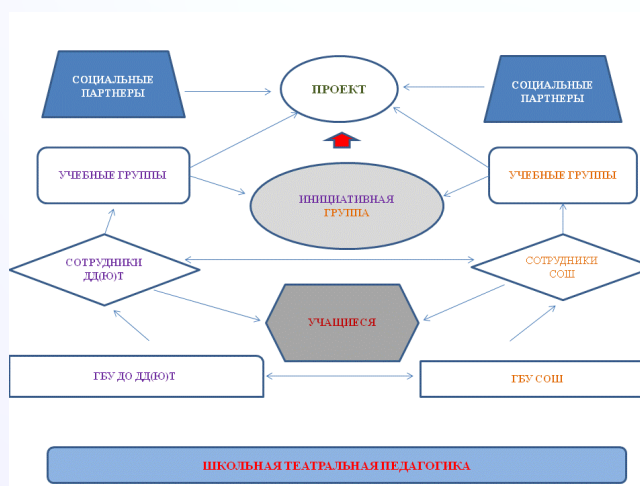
СОЦИАЛЬНЫЕ ПАРТНЕРЫ

ПРОЕКТ

СОЦИАЛЬНЫЕ ПАРТНЕРЫ

УЧЕБНЫЕ ГРУППЫ

ИНИЦИАТИВНАЯ ГРУППА

УЧЕБНЫЕ ГРУППЫ

СОТРУДНИКИ ДД(Ю)Т

СОТРУДНИКИ СОШ

УЧАЩИЕСЯ

ГБУ ДО ДД(Ю)Т

ГБУ СОШ

ШКОЛЬНАЯ ТЕАТРАЛЬНАЯ ПЕДАГОГИКА